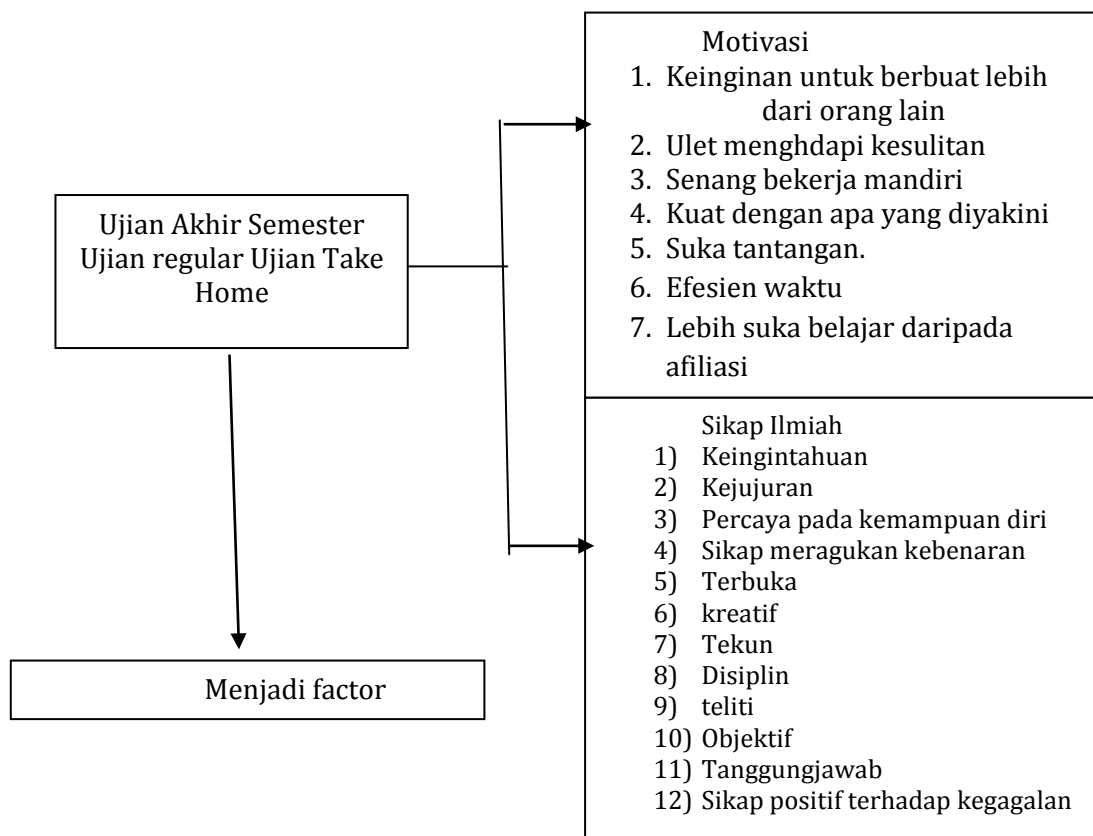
Ujian Akhir Semester Ujian regular Ujian Take Home

Motivasi
1. Keinginan untuk berbuat lebih dari orang lain
2. Ulet menghdapi kesulitan
3. Senang bekerja mandiri
4. Kuat dengan apa yang diyakini
5. Suka tantangan.
6. Efesien waktu
7. Lebih suka belajar daripada afiliasi

Sikap Ilmiah
1) Keingintahuan
2) Kejujuran
3) Percaya pada kemampuan diri
4) Sikap meragukan kebenaran
5) Terbuka
6) kreatif
7) Tekun
8) Disiplin
9) teliti
10) Objektif
11) Tanggungjawab
12) Sikap positif terhadap kegagalan

Menjadi factor